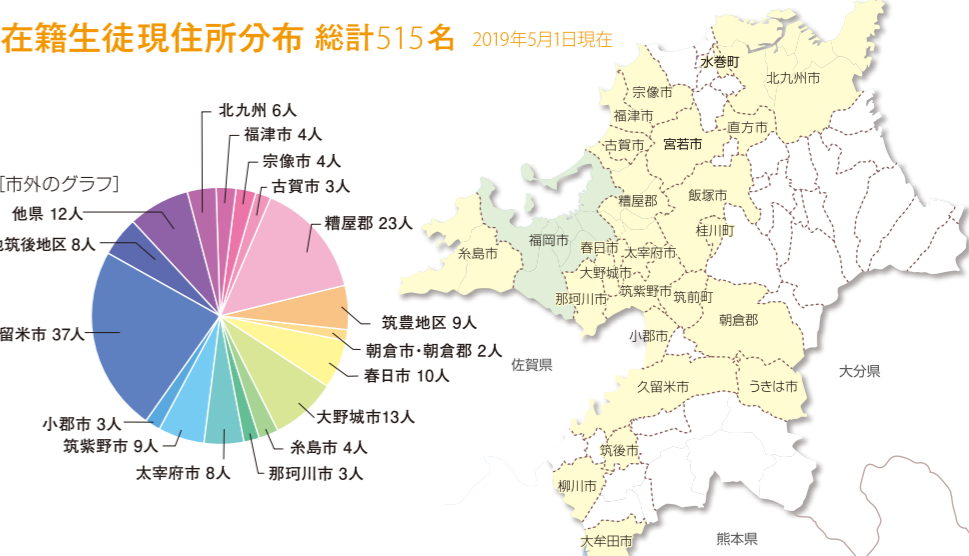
在籍生徒現住所分布 総計515名 2019年5月1日現在

[市外のグラフ]

北九州 6人
福津市 4人
宗像市 4人
古賀市 3人
糟屋郡 23人
筑豊地区 9人
朝倉市・朝倉郡 2人
春日市 10人
大野城市13人
糸島市 4人
那珂川市 3人
太宰府市 8人
筑紫野市 9人
小郡市 3人
留米市 37人
筑後地区 8人
他県 12人

水巻町
北九州市
宗像市
福津市
古賀市
宮若市
直方市
糟屋郡
飯塚市
桂川町
福岡市
春日市
太宰府市
糸島市
大野城市
那珂川市
筑紫野市
筑前町
小郡市
朝倉郡
佐賀県
久留米市
うきは市
大分県
筑後市
柳川市
大牟田市
熊本県